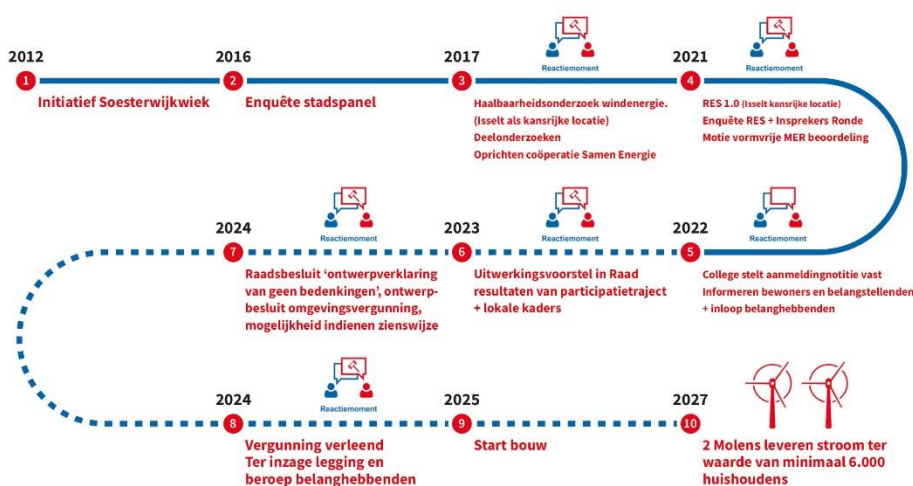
2012
1
Initiatief Soesterwijkwiek

2016
2
Enquête stadspanel

Reactiemoment
2017
3
Haalbaarheidsonderzoek windenergie. (Isselt als kansrijke locatie)
Deelonderzoeken
Oprichten coöperatie Samen Energie

Reactiemoment
2021
4
RES 1.0 (Isselt als kansrijke locatie)
Enquête RES + Insprekers Ronde
Motie vormvrije MER beoordeling

Reactiemoment
2024
7
Raadsbesluit 'ontwerpverklaring van geen bedenkingen', ontwerpbesluit omgevingsvergunning, mogelijkheid indienen zienswijze

Reactiemoment
2023
6
Uitwerkingsvoorstel in Raad resultaten van participatietraject + lokale kaders

Reactiemoment
2022
5
College stelt aanmeldingnotitie vast
Informeren bewoners en belangstellenden + inloop belanghebbenden

Reactiemoment
2024
8
Vergunning verleend
Ter inzage legging en beroep belanghebbenden

2025
9
Start bouw

2027
10
2 Molens leveren stroom ter waarde van minimaal 6.000 huishoudens